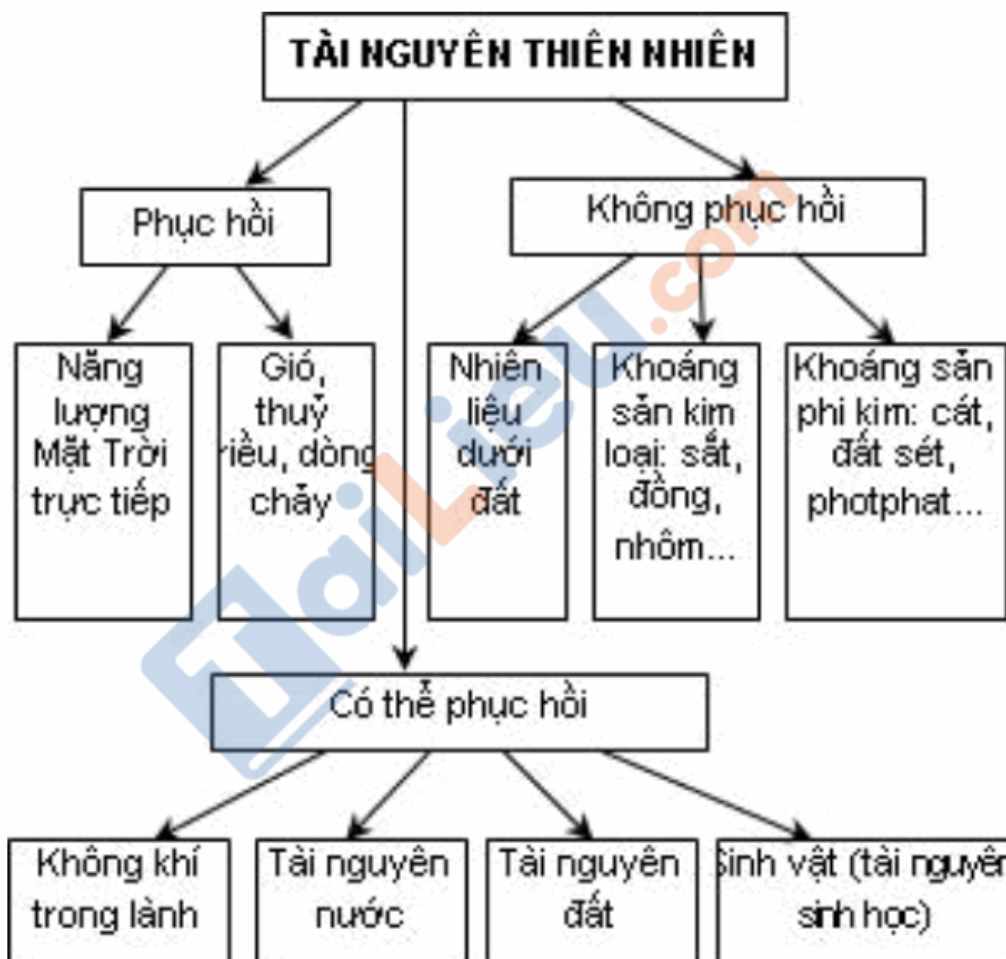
TÀI NGUYÊN THIÊN NHIÊN

Phục hồi

Không phục hồi

Năng lượng Mặt Trời trực tiếp

Gió, thuỷ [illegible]iều, dòng chảy

Nhiên liệu dưới đất

Khoáng sản kim loại: sắt, đồng, nhôm...

Khoáng sản phi kim: cát, đất sét, photphat...

Có thể phục hồi

Không khí trong lành

Tài nguyên nước

Tài nguyên đất

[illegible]inh vật (tài nguyên sinh học)

Tailieu.com